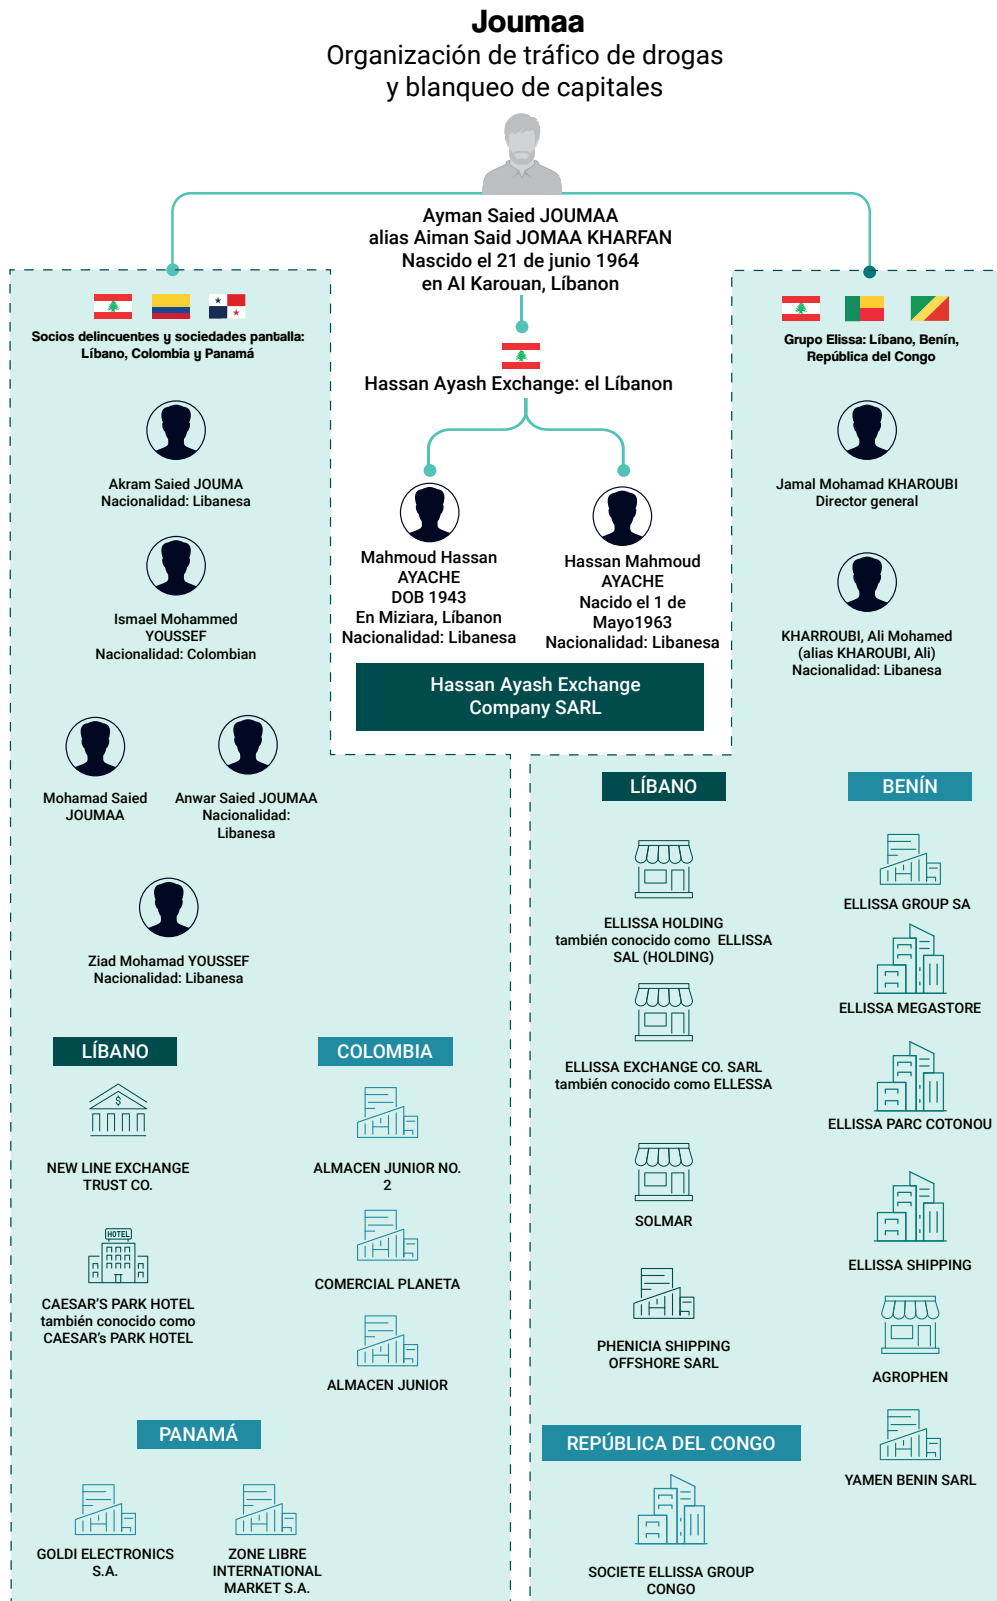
Joumaa
Organización de tráfico de drogas y blanqueo de capitales

Ayman Saied JOUMAA
alias Aiman Said JOMAA KHARFAN
Nascido el 21 de junio 1964
en Al Karouan, Líbanon

Hassan Ayash Exchange: el Líbanon

Mahmoud Hassan AYACHE
DOB 1943
En Miziara, Líbanon
Nacionalidad: Libanesa

Hassan Mahmoud AYACHE
Nacido el 1 de Mayo1963
Nacionalidad: Libanesa

Hassan Ayash Exchange Company SARL

Socios delincuentes y sociedades pantalla: Líbano, Colombia y Panamá

Akram Saied JOUMA
Nacionalidad: Libanesa

Ismael Mohammed YOUSSEF
Nacionalidad: Colombian

Mohamad Saied JOUMAA

Anwar Saied JOUMAA
Nacionalidad: Libanesa

Ziad Mohamad YOUSSEF
Nacionalidad: Libanesa

LÍBANO

NEW LINE EXCHANGE TRUST CO.

HOTEL

CAESAR'S PARK HOTEL
también conocido como
CAESAR's PARK HOTEL

COLOMBIA

ALMACEN JUNIOR NO. 2

COMERCIAL PLANETA

ALMACEN JUNIOR

PANAMÁ

GOLDI ELECTRONICS S.A.

ZONE LIBRE INTERNATIONAL MARKET S.A.

Grupo Elissa: Líbano, Benín, República del Congo

Jamal Mohamad KHAROUBI
Director general

KHARROUBI, Ali Mohamed
(alias KHAROUBI, Ali)
Nacionalidad: Libanesa

LÍBANO

ELLISSA HOLDING
también conocido como ELLISSA SAL (HOLDING)

ELLISSA EXCHANGE CO. SARL
también conocido como ELLESSA

SOLMAR

PHENICIA SHIPPING OFFSHORE SARL

REPÚBLICA DEL CONGO

SOCIETE ELLISSA GROUP CONGO

BENÍN

ELLISSA GROUP SA

ELLISSA MEGASTORE

ELLISSA PARC COTONOU

ELLISSA SHIPPING

AGROPHEN

YAMEN BENIN SARL